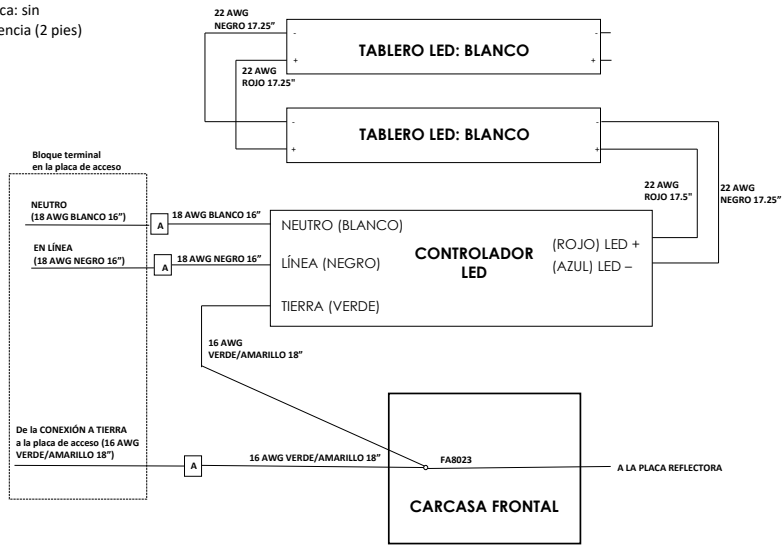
ca: sin
encia (2 pies)

22 AWG
NEGRO 17.25"

TABLERO LED: BLANCO

22 AWG
ROJO 17.25"

TABLERO LED: BLANCO

Bloque terminal
en la placa de acceso

NEUTRO
(18 AWG BLANCO 16")

A

18 AWG BLANCO 16"

EN LÍNEA
(18 AWG NEGRO 16")

A

18 AWG NEGRO 16"

NEUTRO (BLANCO)

LÍNEA (NEGRO)

TIERRA (VERDE)

CONTROLADOR
LED

(ROJO) LED +
(AZUL) LED –

22 AWG
ROJO 17.5"

22 AWG
NEGRO 17.25"

16 AWG
VERDE/AMARILLO 18"

De la CONEXIÓN A TIERRA
a la placa de acceso (16 AWG
VERDE/AMARILLO 18")

A

16 AWG VERDE/AMARILLO 18"

FA8023

A LA PLACA REFLECTORA

CARCASA FRONTAL